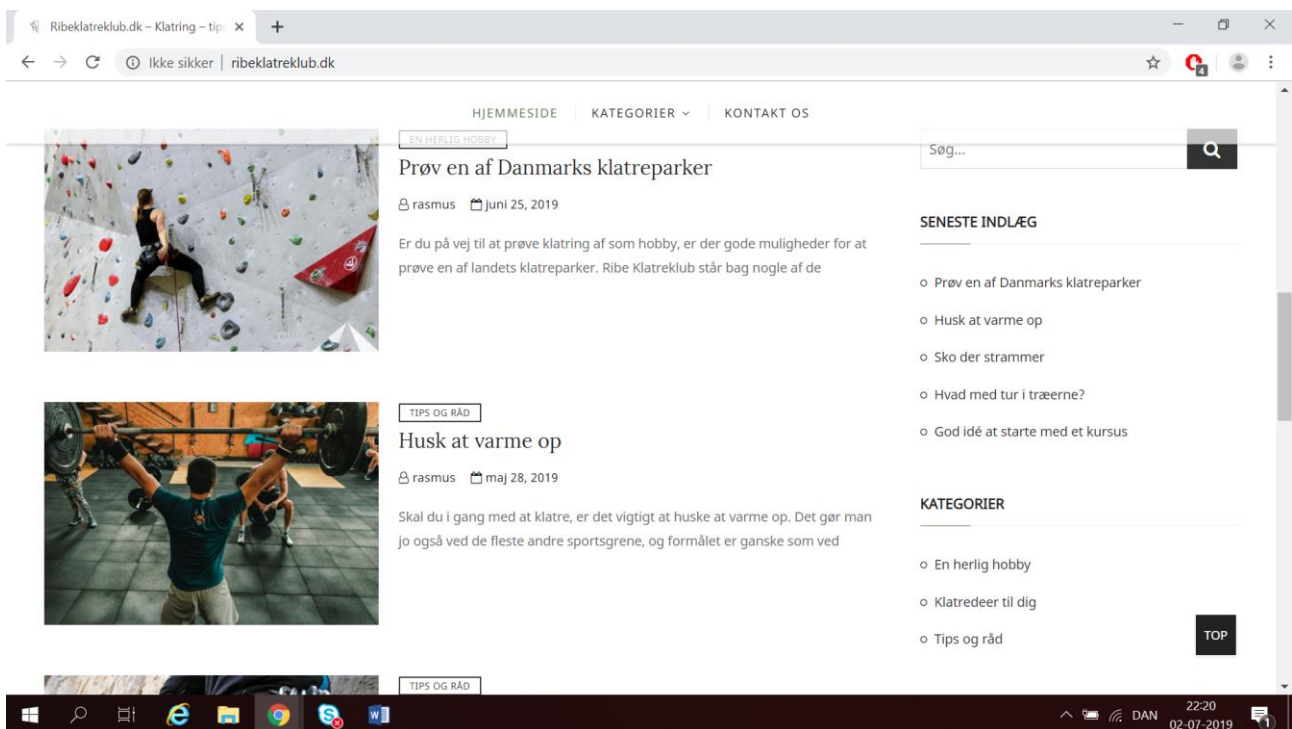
Ribeklatreklub.dk – Klatring – tip ×

Ikke sikker | ribeklatreklub.dk

HJEMMESIDE KATEGORIER KONTAKT OS

EN HERLIG HOBBY

Prøv en af Danmarks klatreparker

rasmus juni 25, 2019

Er du på vej til at prøve klatring af som hobby, er der gode muligheder for at prøve en af landets klatreparker. Ribe Klatreklub står bag nogle af de

TIPS OG RÅD

Husk at varme op

rasmus maj 28, 2019

Skal du i gang med at klatre, er det vigtigt at huske at varme op. Det gør man jo også ved de fleste andre sportsgrene, og formålet er ganske som ved

TIPS OG RÅD

Søg...

SENESTE INDLÆG

Prøv en af Danmarks klatreparker

Husk at varme op

Sko der strammer

Hvad med tur i træerne?

God idé at starte med et kursus

KATEGORIER

En herlig hobby

Klatredeer til dig

Tips og råd

TOP

DAN 22:20 02-07-2019